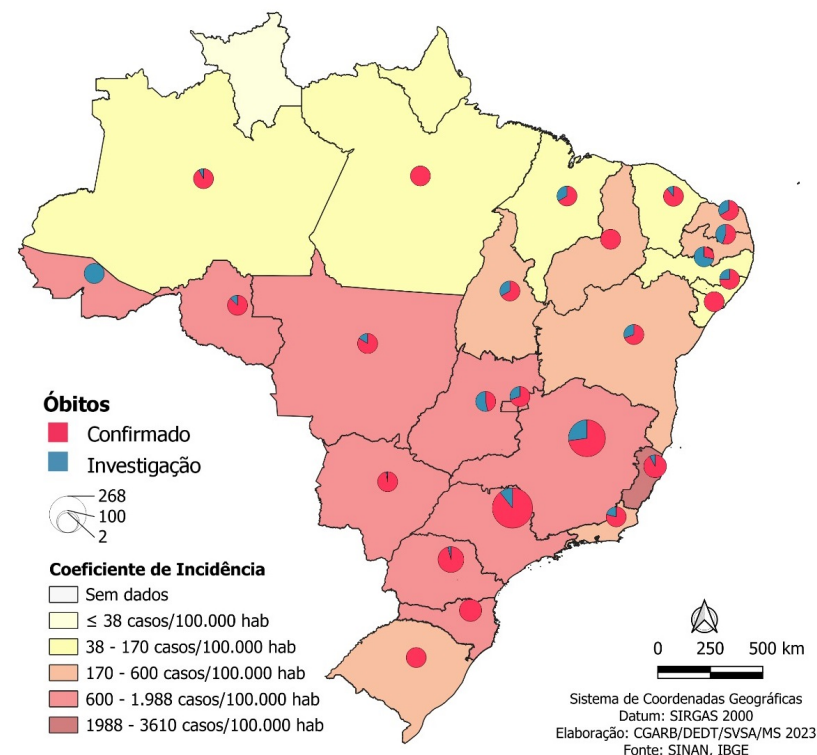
Óbitos
Confirmado
Investigação

268
100
2

Coeficiente de Incidência
Sem dados
≤ 38 casos/100.000 hab
38 - 170 casos/100.000 hab
170 - 600 casos/100.000 hab
600 - 1.988 casos/100.000 hab
1988 - 3610 casos/100.000 hab

0 250 500 km

Sistema de Coordenadas Geográficas
Datum: SIRGAS 2000
Elaboração: CGARB/DEDT/SVSA/MS 2023
Fonte: SINAN, IBGE